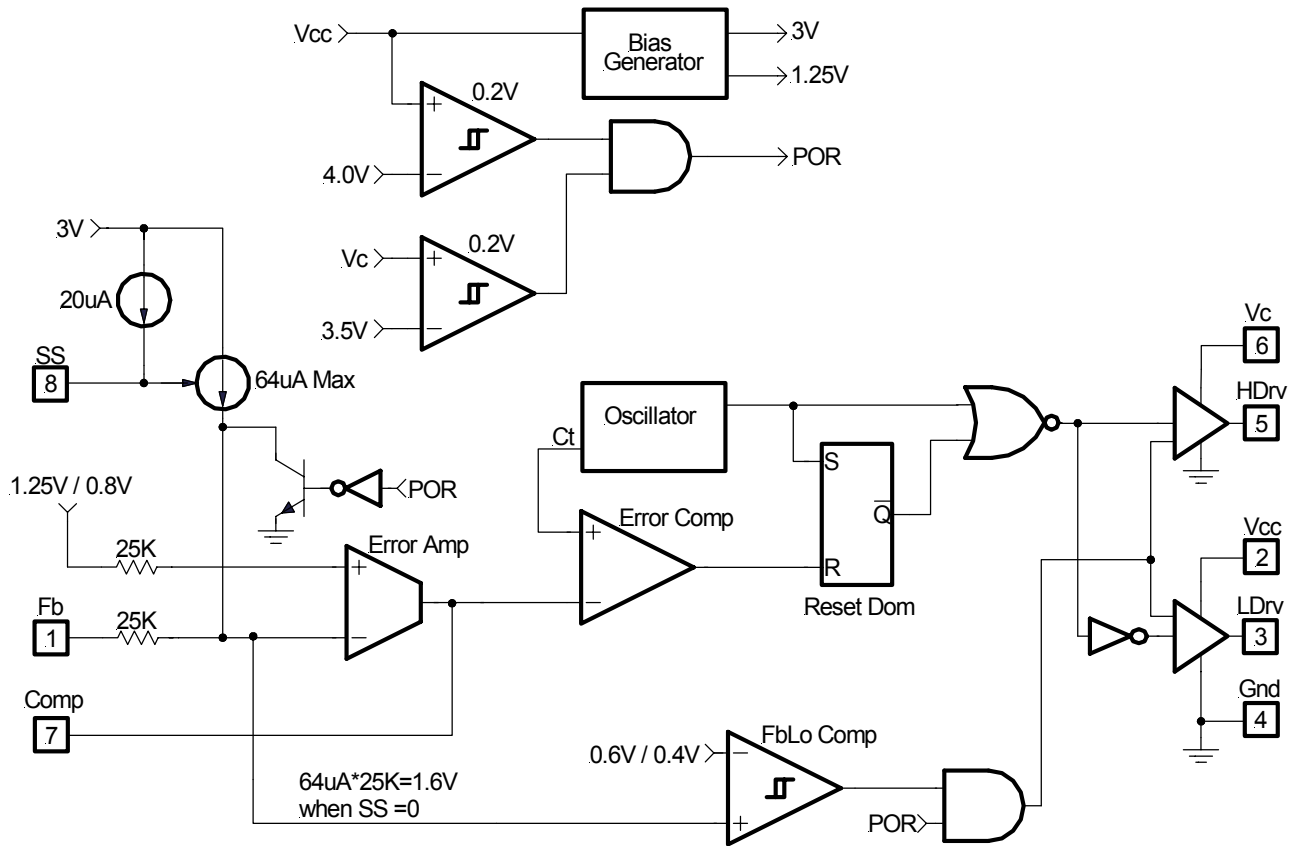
Vcc
Bias Generator
3V
1.25V
0.2V
+
−
4.0V
POR
3V
Vc
0.2V
+
−
3.5V
20uA
SS
8
64uA Max
Vc
6
HDrv
5
Oscillator
Ct
S
POR
1.25V / 0.8V
Error Comp
$\overline{Q}$
25K
Error Amp
+
+
−
R
Vcc
2
Fb
1
25K
−
Reset Dom
LDrv
3
Comp
7
Gnd
4
0.6V / 0.4V
FbLo Comp
−
64uA*25K=1.6V
when SS =0
POR
+